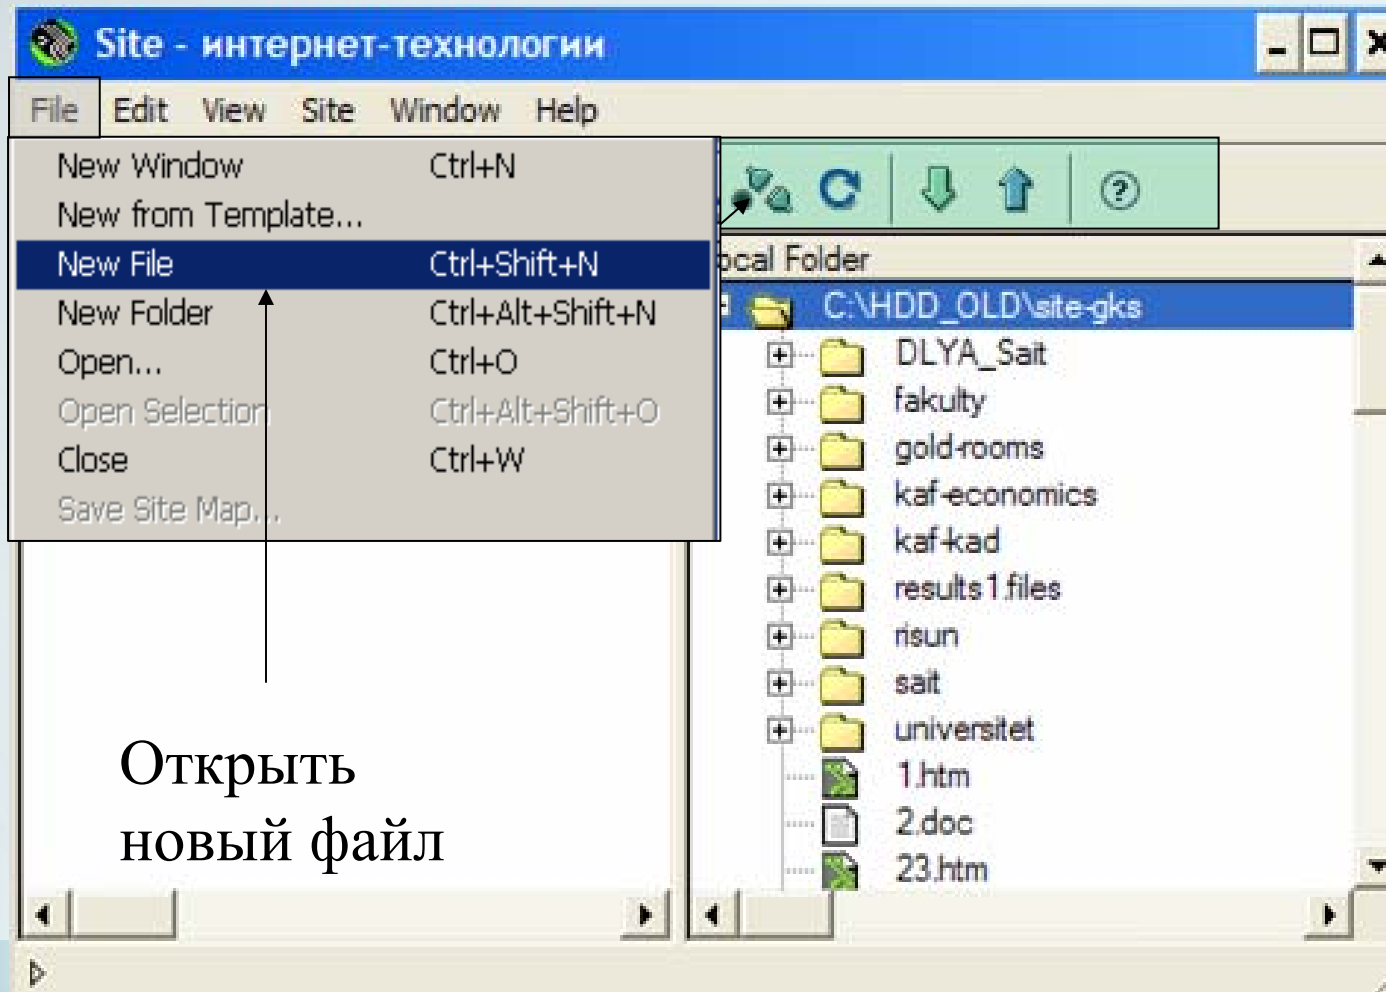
Site - интернет-технологии

File Edit View Site Window Help

New Window Ctrl+N
New from Template...
New File Ctrl+Shift+N
New Folder Ctrl+Alt+Shift+N
Open... Ctrl+O
Open Selection Ctrl+Alt+Shift+O
Close Ctrl+W
Save Site Map...

ocal Folder
C:\HDD_OLD\site-gks
DLYA_Sait
fakulty
gold-rooms
kaf-economics
kaf-kad
results1.files
risun
sait
universitet
1.htm
2.doc
23.htm

Открыть новый файл